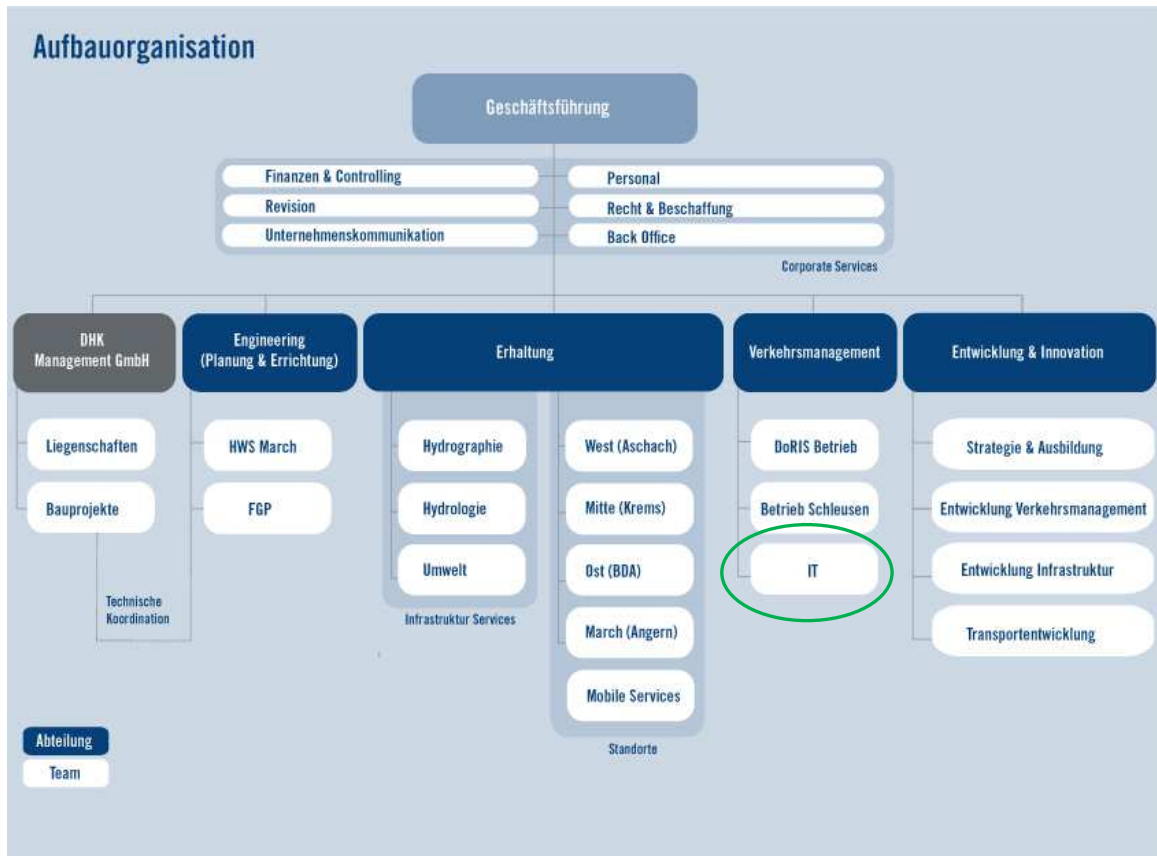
Aufbauorganisation

Geschäftsführung

Finanzen & Controlling
Revision
Unternehmenskommunikation
Personal
Recht & Beschaffung
Back Office
Corporate Services

DHK Management GmbH
Liegenschaften
Bauprojekte
Technische Koordination

Engineering (Planung & Errichtung)
HWS March
FGP

Erhaltung
Hydrographie
Hydrologie
Umwelt
Infrastruktur Services
West (Aschach)
Mitte (Krems)
Ost (BDA)
March (Angern)
Mobile Services
Standorte

Verkehrsmanagement
DoRIS Betrieb
Betrieb Schleusen
IT

Entwicklung & Innovation
Strategie & Ausbildung
Entwicklung Verkehrsmanagement
Entwicklung Infrastruktur
Transportentwicklung

Abteilung
Team